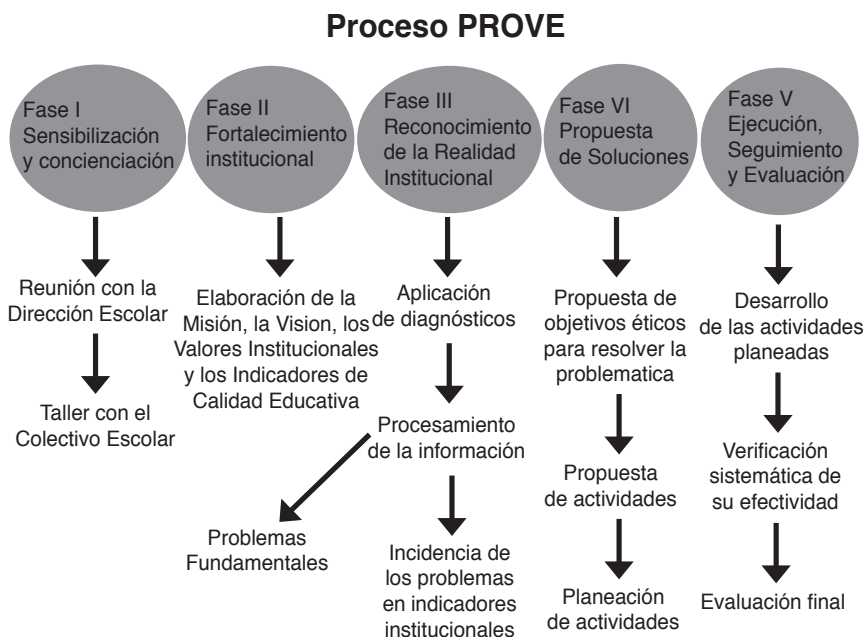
Proceso PROVE

Fase I Sensibilización y concienciación

Fase II Fortalecimiento institucional

Fase III Reconocimiento de la Realidad Institucional

Fase VI Propuesta de Soluciones

Fase V Ejecución, Seguimiento y Evaluación

Reunión con la Dirección Escolar

Taller con el Colectivo Escolar

Elaboración de la Misión, la Vision, los Valores Institucionales y los Indicadores de Calidad Educativa

Aplicación de diagnósticos

Procesamiento de la información

Problemas Fundamentales

Incidencia de los problemas en indicadores institucionales

Propuesta de objetivos éticos para resolver la problematica

Propuesta de actividades

Planeación de actividades

Desarrollo de las actividades planeadas

Verificación sistemática de su efectividad

Evaluación final